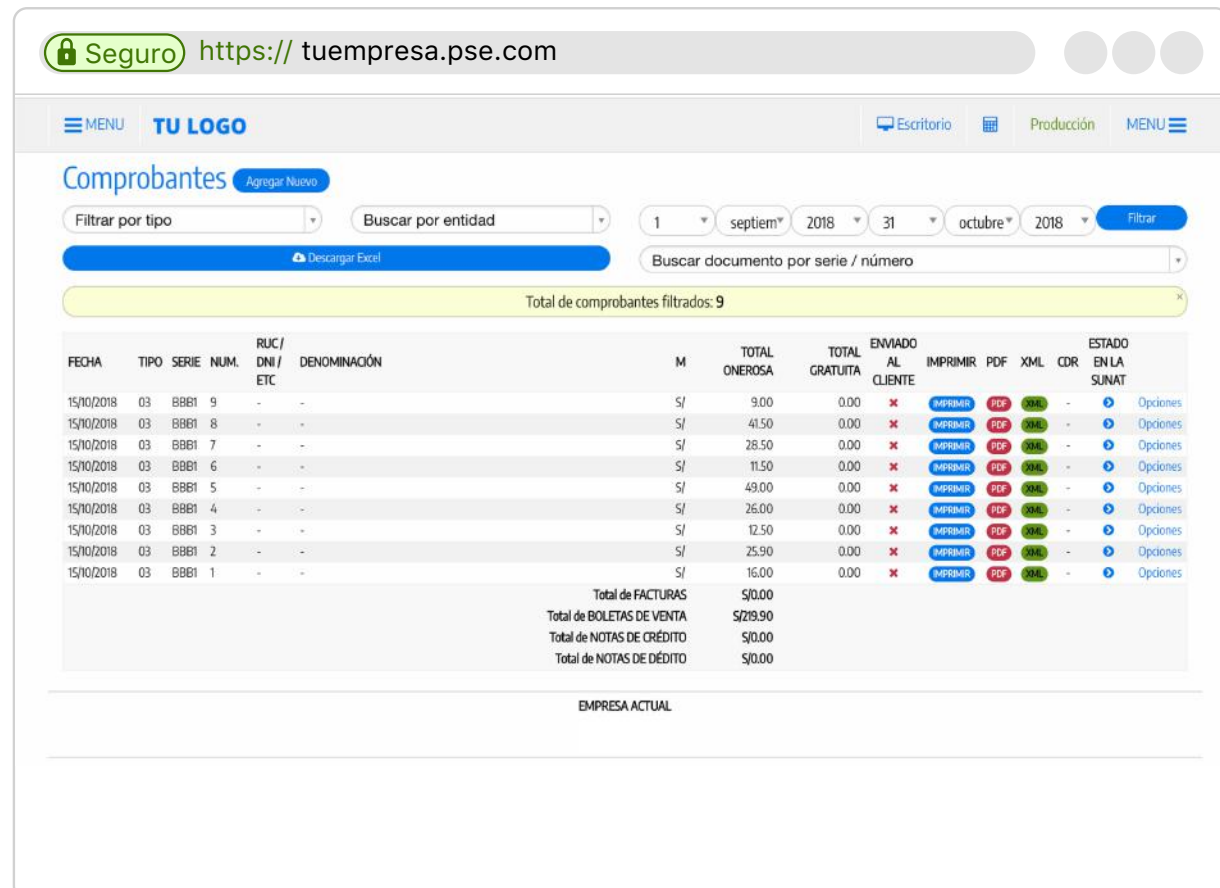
Seguro https:// tuempresa.pse.com

MENU TU LOGO Escritorio Producción MENU

Comprobantes Agregar Nuevo

Filtrar por tipo | Buscar por entidad | 1 | septiem | 2018 | 31 | octubre | 2018 | Filtrar

Descargar Excel | Buscar documento por serie / número

Total de comprobantes filtrados: 9

| FECHA | TIPO | SERIE | NUM. | RUC / DNI / ETC | DENOMINACIÓN | M | TOTAL ONEROSA | TOTAL GRATUITA | ENVIADO AL CLIENTE | IMPRIMIR | PDF | XML | CDR | ESTADO EN LA SUNAT | |
|---|---|---|---|---|---|---|---|---|---|---|---|---|---|---|---|
| 15/10/2018 | 03 | BBB1 | 9 | - | - | S/ | 9.00 | 0.00 | | IMPRIMIR | PDF | XML | - | | Opciones |
| 15/10/2018 | 03 | BBB1 | 8 | - | - | S/ | 41.50 | 0.00 | | IMPRIMIR | PDF | XML | - | | Opciones |
| 15/10/2018 | 03 | BBB1 | 7 | - | - | S/ | 28.50 | 0.00 | | IMPRIMIR | PDF | XML | - | | Opciones |
| 15/10/2018 | 03 | BBB1 | 6 | - | - | S/ | 11.50 | 0.00 | | IMPRIMIR | PDF | XML | - | | Opciones |
| 15/10/2018 | 03 | BBB1 | 5 | - | - | S/ | 49.00 | 0.00 | | IMPRIMIR | PDF | XML | - | | Opciones |
| 15/10/2018 | 03 | BBB1 | 4 | - | - | S/ | 26.00 | 0.00 | | IMPRIMIR | PDF | XML | - | | Opciones |
| 15/10/2018 | 03 | BBB1 | 3 | - | - | S/ | 12.50 | 0.00 | | IMPRIMIR | PDF | XML | - | | Opciones |
| 15/10/2018 | 03 | BBB1 | 2 | - | - | S/ | 25.90 | 0.00 | | IMPRIMIR | PDF | XML | - | | Opciones |
| 15/10/2018 | 03 | BBB1 | 1 | - | - | S/ | 16.00 | 0.00 | | IMPRIMIR | PDF | XML | - | | Opciones |

Total de FACTURAS S/0.00
Total de BOLETAS DE VENTA S/219.90
Total de NOTAS DE CRÉDITO S/0.00
Total de NOTAS DE DÉDITO S/0.00

EMPRESA ACTUAL